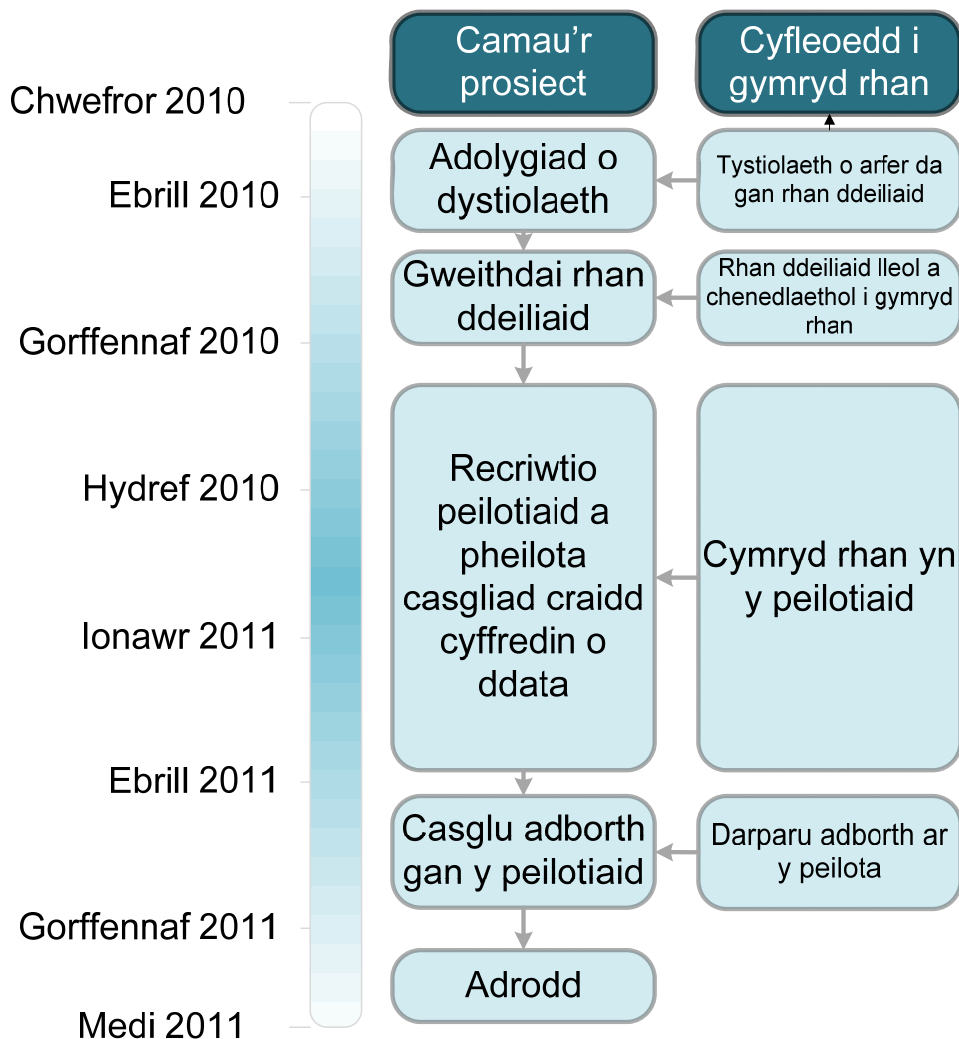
Chwefror 2010
Ebrill 2010
Gorffennaf 2010
Hydref 2010
Ionawr 2011
Ebrill 2011
Gorffennaf 2011
Medi 2011

Camau'r prosiect

Cyfleoedd i gymryd rhan

Adolygiad o dystiolaeth

Tystiolaeth o arfer da gan rhan ddeiliaid

Gweithdai rhan ddeiliaid

Rhan ddeiliaid lleol a chenedlaethol i gymryd rhan

Recriwtio peilotiaid a pheilota casgliad craidd cyffredin o ddata

Cymryd rhan yn y peilotiaid

Casglu adborth gan y peilotiaid

Darparu adborth ar y peilota

Adrodd